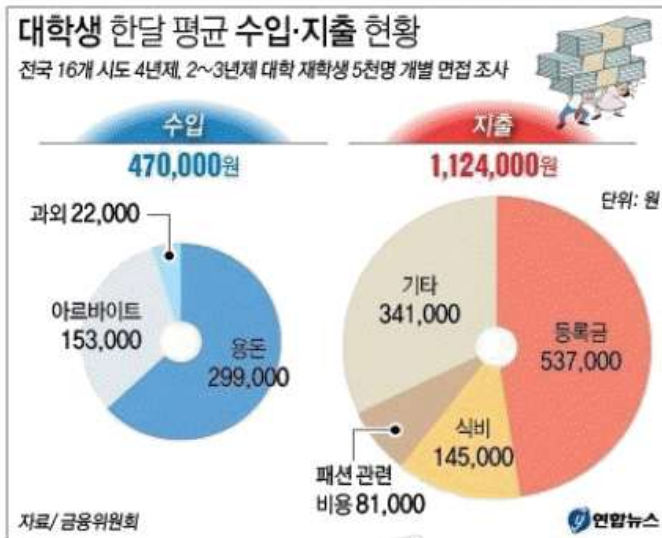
대학생 한달 평균 수입·지출 현황

전국 16개 시도 4년제, 2~3년제 대학 재학생 5천명 개별 면접 조사

수입

470,000원

과외 22,000

아르바이트 153,000

용돈 299,000

지출

1,124,000원

단위: 원

기타 341,000

등록금 537,000

식비 145,000

패션 관련 비용 81,000

자료/ 금융위원회

연합뉴스